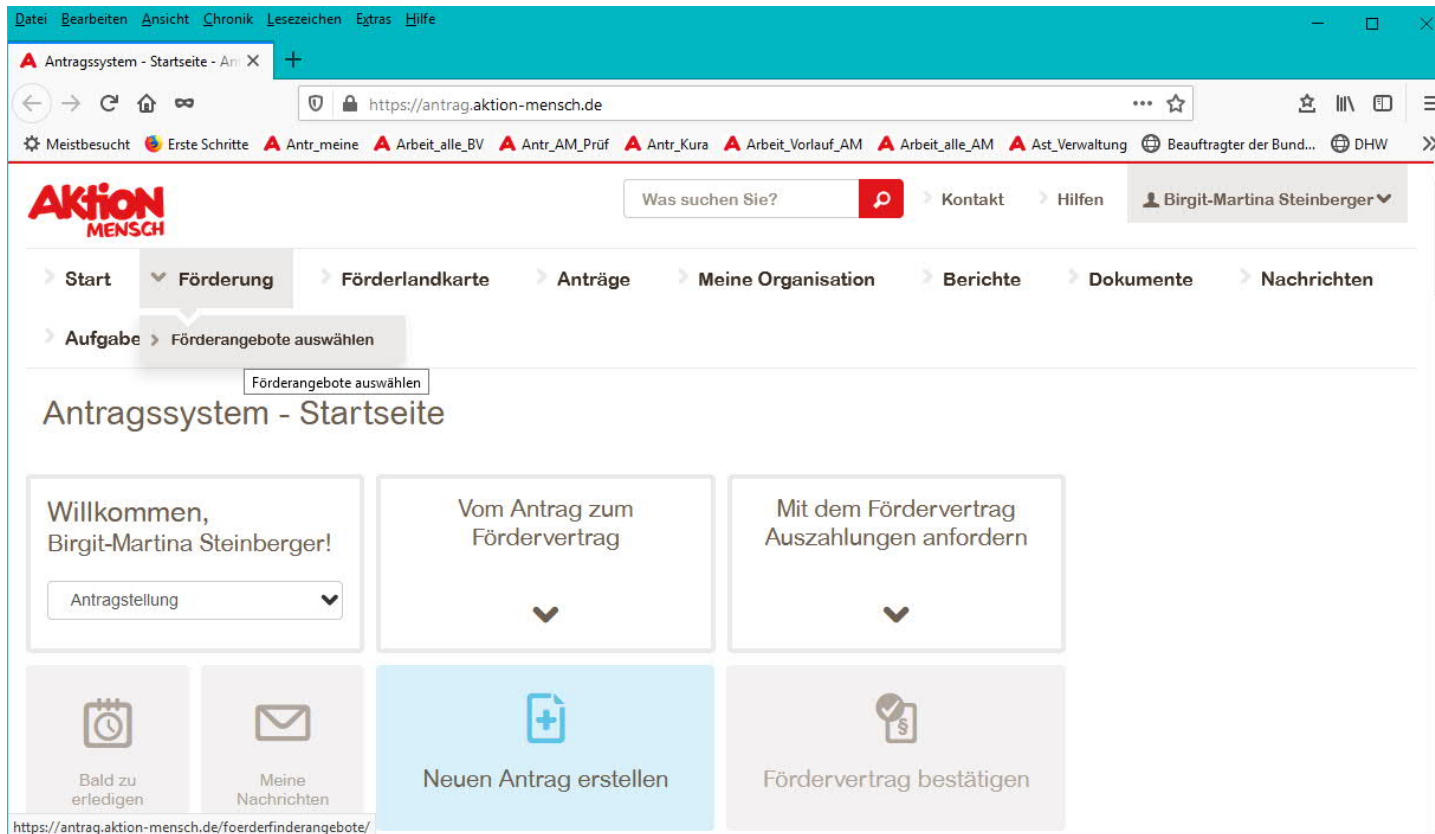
Datei Bearbeiten Ansicht Chronik Lesezeichen Extras Hilfe

Antragssystem - Startseite - An

https://antrag.aktion-mensch.de

Meistbesucht Erste Schritte Antr_meine Arbeit_alle_BV Antr_AM_Prüf Antr_Kura Arbeit_Vorlauf_AM Arbeit_alle_AM Ast_Verwaltung Beauftragter der Bund... DHW

AKTION MENSCH

Was suchen Sie?

Kontakt Hilfen Birgit-Martina Steinberger

Start Förderung Förderlandkarte Anträge Meine Organisation Berichte Dokumente Nachrichten

Aufgabe Förderangebote auswählen

Förderangebote auswählen

Antragssystem - Startseite

Willkommen, Birgit-Martina Steinberger!

Antragstellung

Vom Antrag zum Fördervertrag

Mit dem Fördervertrag Auszahlungen anfordern

Bald zu erledigen

Meine Nachrichten

Neuen Antrag erstellen

Fördervertrag bestätigen

https://antrag.aktion-mensch.de/foerderfinderangebote/